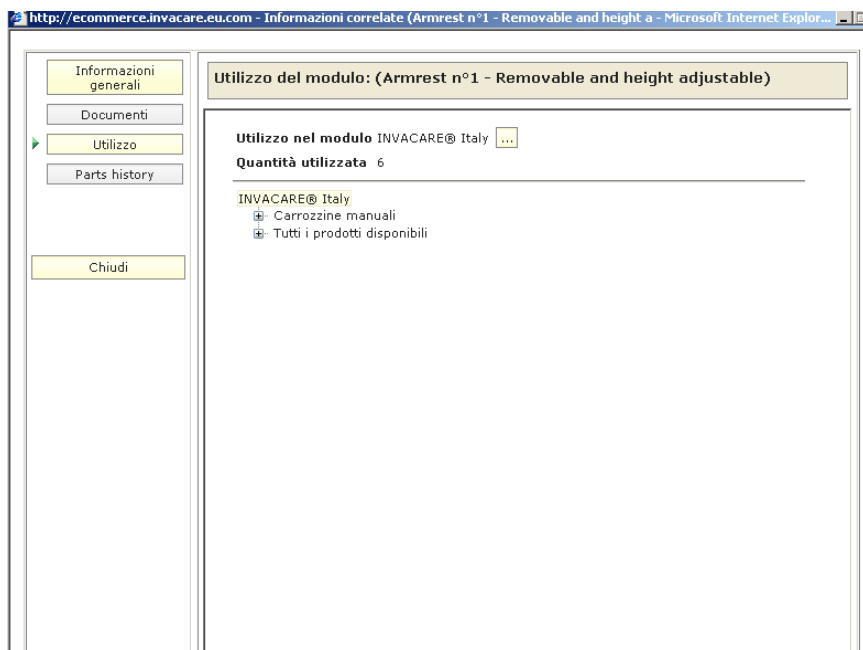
http://ecommerce.invacare.eu.com - Informazioni correlate (Armrest n°1 - Removable and height a - Microsoft Internet Explor...

Informazioni generali

Documenti

Utilizzo

Parts history

Chiudi

Utilizzo del modulo: (Armrest n°1 - Removable and height adjustable)

Utilizzo nel modulo INVACARE® Italy ...

Quantità utilizzata 6

INVACARE® Italy

Carrozzine manuali

Tutti i prodotti disponibili